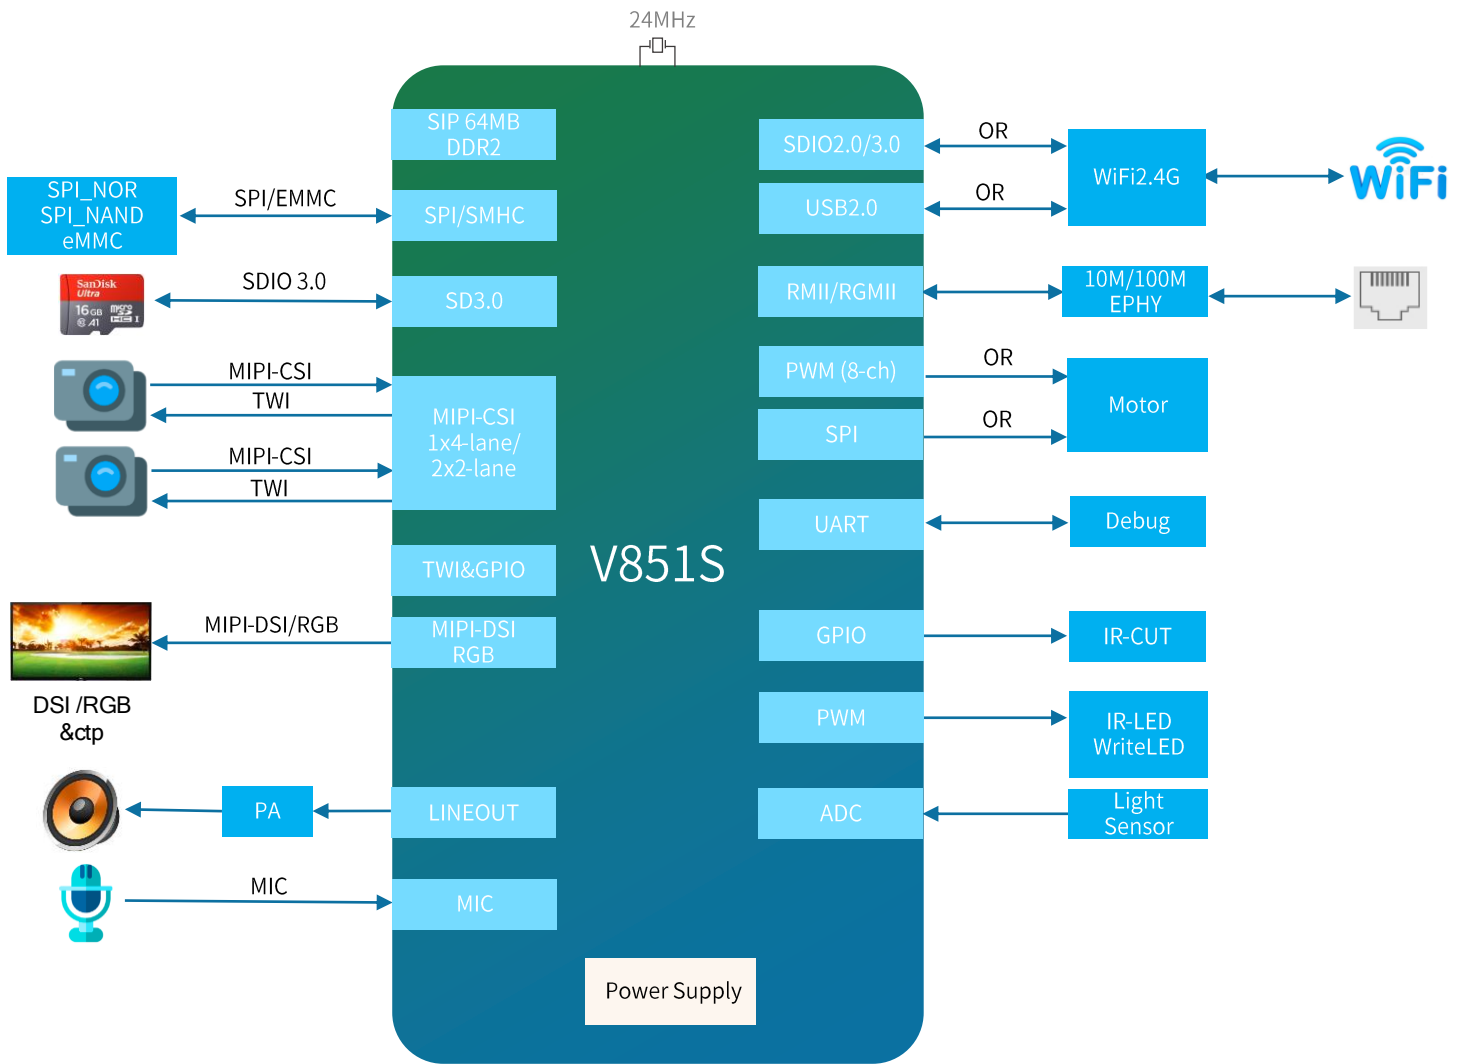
24MHz

SIP 64MB DDR2

SPI_NOR
SPI_NAND
eMMC

SPI/EMMC

SPI/SMHC

SanDisk Ultra 16GB micro HC I A1

SDIO 3.0

SD3.0

MIPI-CSI
TWI

MIPI-CSI
TWI

MIPI-CSI 1x4-lane/ 2x2-lane

TWI&GPIO

V851S

MIPI-DSI/RGB

MIPI-DSI RGB

DSI /RGB &ctp

PA

LINEOUT

MIC

MIC

Power Supply

SDIO2.0/3.0

OR

USB2.0

OR

WiFi2.4G

WiFi

RMII/RGMII

10M/100M EPHY

PWM (8-ch)

OR

SPI

OR

Motor

UART

Debug

GPIO

IR-CUT

PWM

IR-LED WriteLED

ADC

Light Sensor